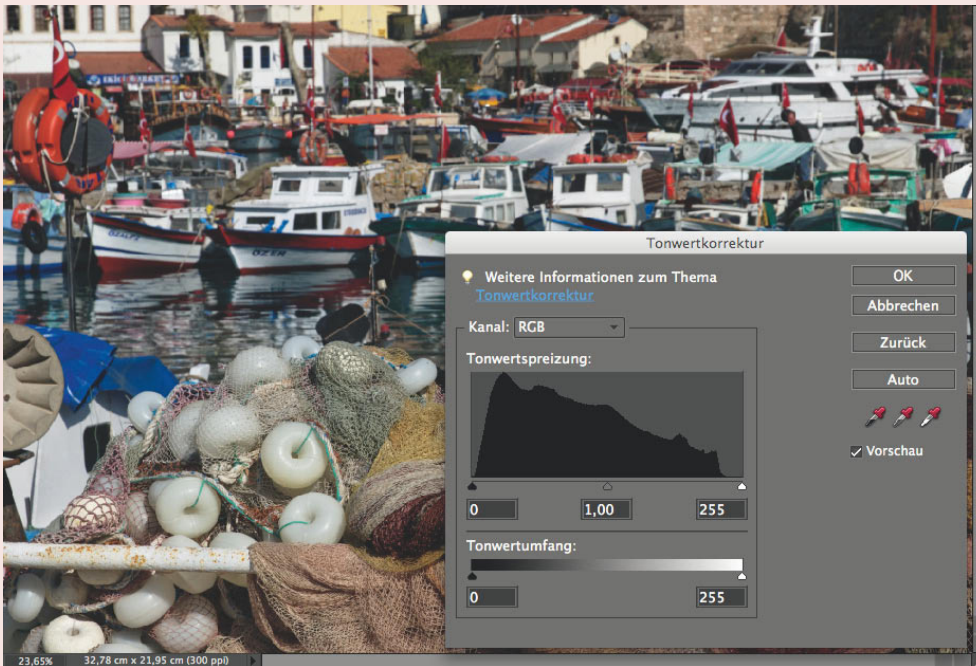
Tonwertkorrektur

Weitere Informationen zum Thema
Tonwertkorrektur

Kanal: RGB

Tonwertspreizung:

0
1,00
255

Tonwertumfang:

0
255

OK
Abbrechen
Zurück
Auto

Vorschau

OZER

23,65%
32,78 cm x 21,95 cm (300 ppi)